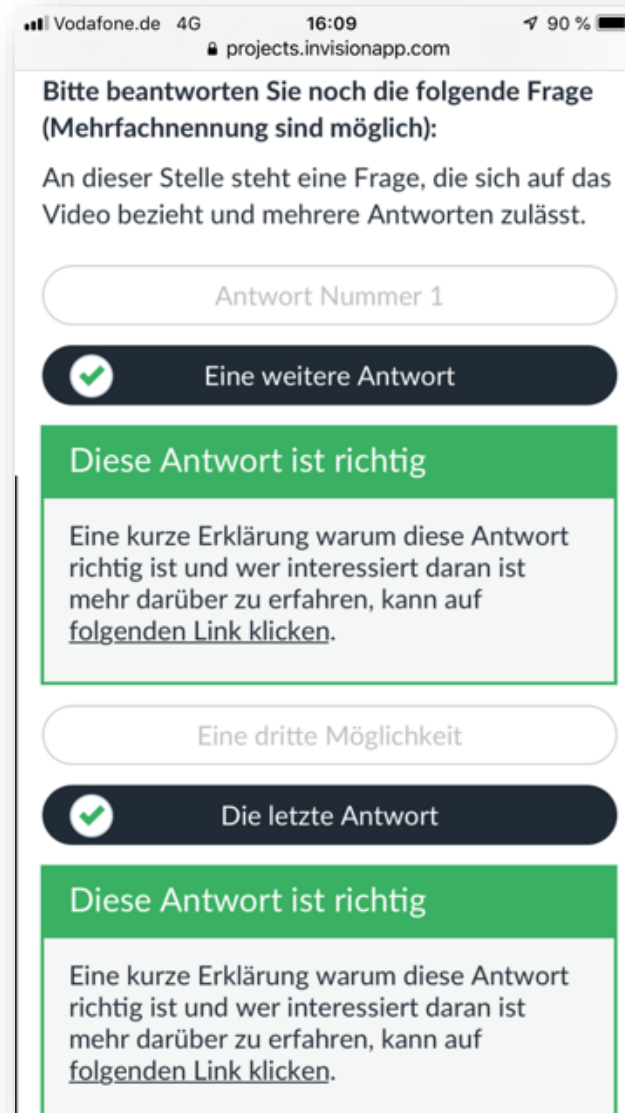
Vodafone.de 4G 16:09 90 %
projects.invisionapp.com

Bitte beantworten Sie noch die folgende Frage (Mehrfachnennung sind möglich):

An dieser Stelle steht eine Frage, die sich auf das Video bezieht und mehrere Antworten zulässt.

Antwort Nummer 1

Eine weitere Antwort

Diese Antwort ist richtig

Eine kurze Erklärung warum diese Antwort richtig ist und wer interessiert daran ist mehr darüber zu erfahren, kann auf folgenden Link klicken.

Eine dritte Möglichkeit

Die letzte Antwort

Diese Antwort ist richtig

Eine kurze Erklärung warum diese Antwort richtig ist und wer interessiert daran ist mehr darüber zu erfahren, kann auf folgenden Link klicken.